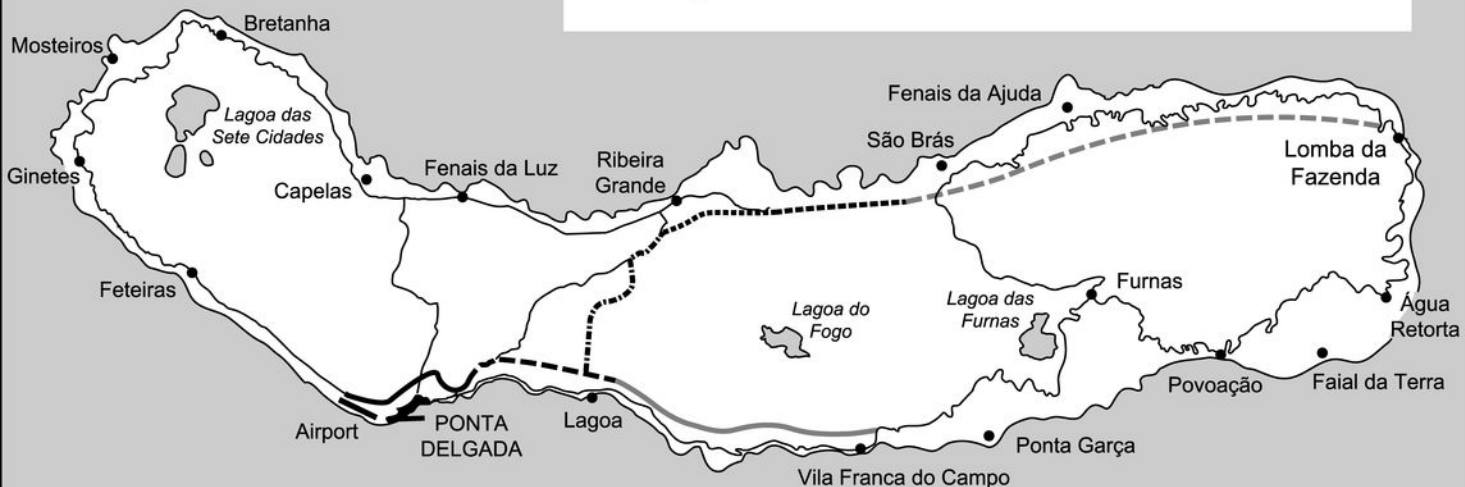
Bretanha
Mosteiros
Lagoa das Sete Cidades
Ginetes
Capelas
Fenais da Luz
Ribeira Grande
São Brás
Fenais da Ajuda
Lomba da Fazenda
Feteiras
Lagoa do Fogo
Lagoa das Furnas
Furnas
Água Retorta
Povoação
Faial da Terra
Airport
PONTA DELGADA
Lagoa
Ponta Garça
Vila Franca do Campo